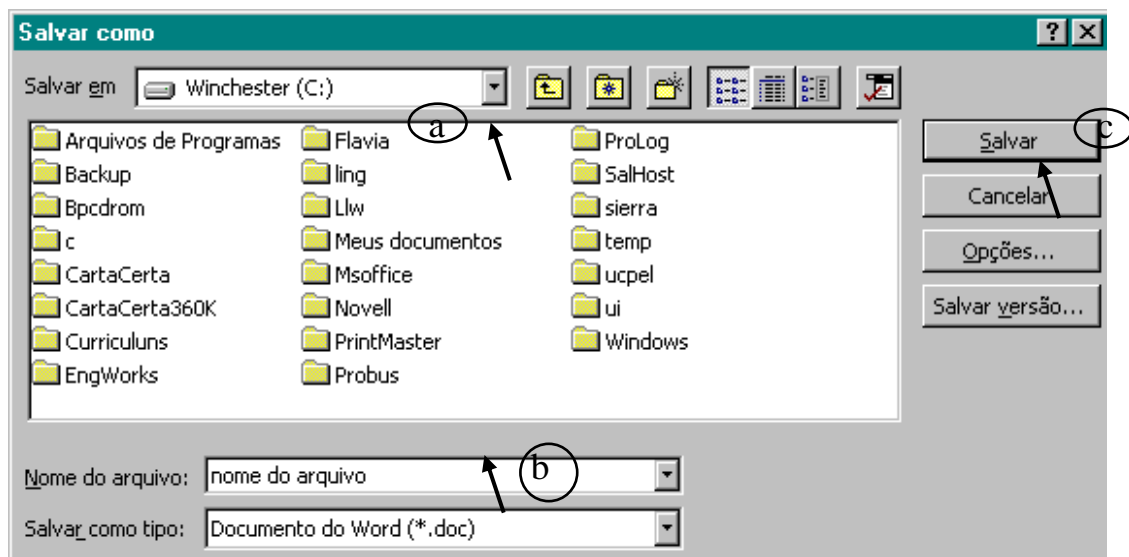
Salvar como

? X

Salvar em Winchester (C:)

a

Arquivos de Programas
Backup
Bpcdrom
c
CartaCerta
CartaCerta360K
Curriculuns
EngWorks

Flavia
ling
Llw
Meus documentos
Msoffice
Novell
PrintMaster
Probus

ProLog
SalHost
sierra
temp
ucpel
ui
Windows

c

Salvar
Cancelar
Opções...
Salvar versão...

b

Nome do arquivo: nome do arquivo

Salvar como tipo: Documento do Word (*.doc)